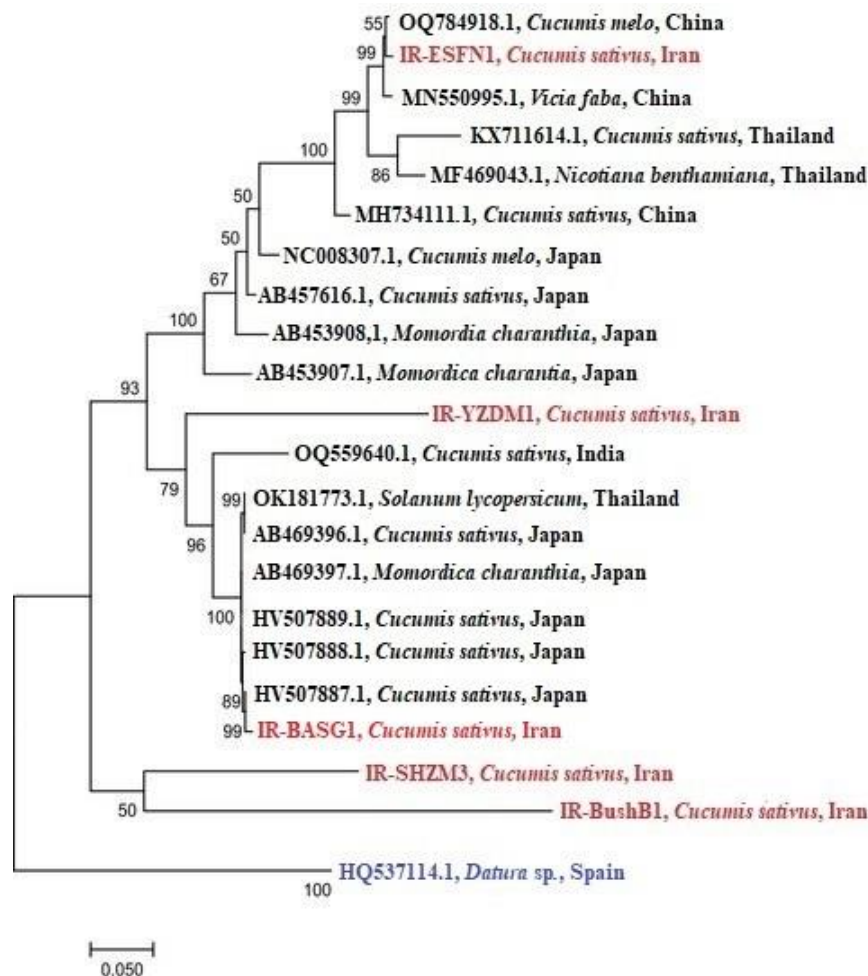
55 OQ784918.1, Cucumis melo, China
99 IR-ESFN1, Cucumis sativus, Iran
99 MN550995.1, Vicia faba, China
100 KX711614.1, Cucumis sativus, Thailand
86 MF469043.1, Nicotiana benthamiana, Thailand
50 MH734111.1, Cucumis sativus, China
50 NC008307.1, Cucumis melo, Japan
67 AB457616.1, Cucumis sativus, Japan
100 AB453908,1, Momordia charanthia, Japan
AB453907.1, Momordica charantia, Japan
93
IR-YZDM1, Cucumis sativus, Iran
OQ559640.1, Cucumis sativus, India
79
99 OK181773.1, Solanum lycopersicum, Thailand
96 AB469396.1, Cucumis sativus, Japan
AB469397.1, Momordica charanthia, Japan
100 HV507889.1, Cucumis sativus, Japan
HV507888.1, Cucumis sativus, Japan
89 HV507887.1, Cucumis sativus, Japan
99 IR-BASG1, Cucumis sativus, Iran
IR-SHZM3, Cucumis sativus, Iran
50 IR-BushB1, Cucumis sativus, Iran
HQ537114.1, Datura sp., Spain
100
0.050